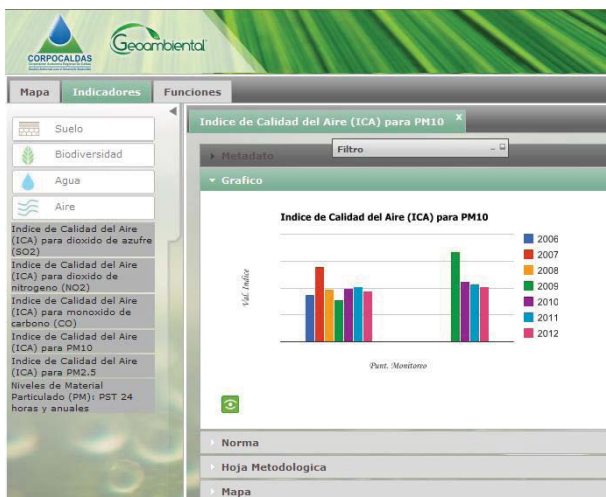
CORPOCALDAS

Geoambiental

Mapa
Indicadores
Funciones

Suelo
Biodiversidad
Agua
Aire

Indice de Calidad del Aire (ICA) para dioxido de azufre (SO2)
Indice de Calidad del Aire (ICA) para dioxido de nitrogeno (NO2)
Indice de Calidad del Aire (ICA) para monoxido de carbono (CO)
Indice de Calidad del Aire (ICA) para PM10
Indice de Calidad del Aire (ICA) para PM2.5
Niveles de Material Particulado (PM): PST 24 horas y anuales

Indice de Calidad del Aire (ICA) para PM10

Metadato
Filtro
Grafico

Indice de Calidad del Aire (ICA) para PM10

Val. Indice

Punt. Monitoreo

2006
2007
2008
2009
2010
2011
2012

Norma
Hoja Metodologica
Mapa